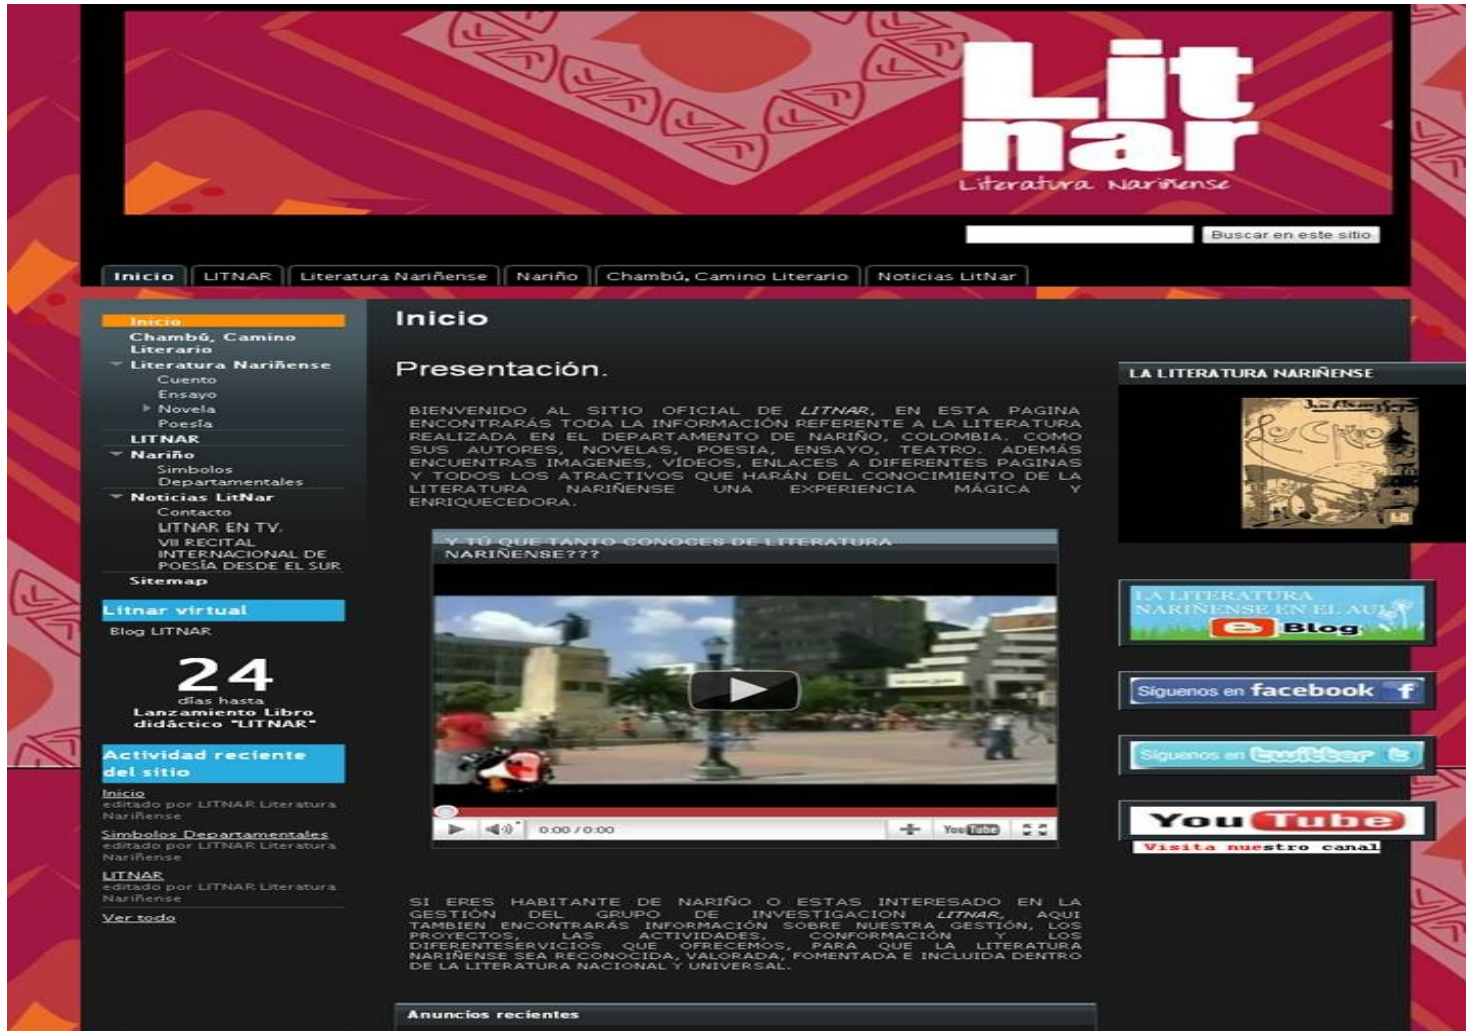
Lit nar
Literatura Nariñense

Buscar en este sitio

Inicio | LITNAR | Literatura Nariñense | Nariño | Chambú, Camino Literario | Noticias LitNar

Inicio
Chambú, Camino Literario
Literatura Nariñense
Cuento
Ensayo
Novela
Poesía
LITNAR
Nariño
Simbolos Departamentales
Noticias LitNar
Contacto
LITNAR EN TV.
VII RECITAL INTERNACIONAL DE POESÍA DESDE EL SUR
Sitemap

Litnar virtual
Blog LITNAR

24
días hasta
Lanzamiento Libro didáctico "LITNAR"

Actividad reciente del sitio
Inicio
editado por LITNAR Literatura Nariñense
Simbolos Departamentales
editado por LITNAR Literatura Nariñense
LITNAR
editado por LITNAR Literatura Nariñense
Ver todo

Inicio

Presentación.

BIENVENIDO AL SITIO OFICIAL DE LITNAR, EN ESTA PAGINA ENCONTRARÁS TODA LA INFORMACIÓN REFERENTE A LA LITERATURA REALIZADA EN EL DEPARTAMENTO DE NARIÑO, COLOMBIA. COMO SUS AUTORES, NOVELAS, POESIA, ENSAYO, TEATRO. ADEMÁS ENCUENTRAS IMAGENES, VÍDEOS, ENLACES A DIFERENTES PAGINAS Y TODOS LOS ATRACTIVOS QUE HARÁN DEL CONOCIMIENTO DE LA LITERATURA NARIÑENSE UNA EXPERIENCIA MÁGICA Y ENRIQUECEDORA.

Y TÚ QUE TANTO CONOCES DE LITERATURA NARIÑENSE???

0:00 / 0:00
YouTube

SI ERES HABITANTE DE NARIÑO O ESTAS INTERESADO EN LA GESTIÓN DEL GRUPO DE INVESTIGACION LITNAR, AQUI TAMBIEN ENCONTRARÁS INFORMACIÓN SOBRE NUESTRA GESTIÓN, LOS PROYECTOS, LAS ACTIVIDADES, CONFORMACIÓN Y LOS DIFERENTESERVICIOS QUE OFRECEMOS, PARA QUE LA LITERATURA NARIÑENSE SEA RECONOCIDA, VALORADA, FOMENTADA E INCLUIDA DENTRO DE LA LITERATURA NACIONAL Y UNIVERSAL.

Anuncios recientes

LA LITERATURA NARIÑENSE

LA LITERATURA NARIÑENSE EN EL AULA
Blog

Síguenos en facebook

Síguenos en twitter

YouTube
Visita nuestro canal